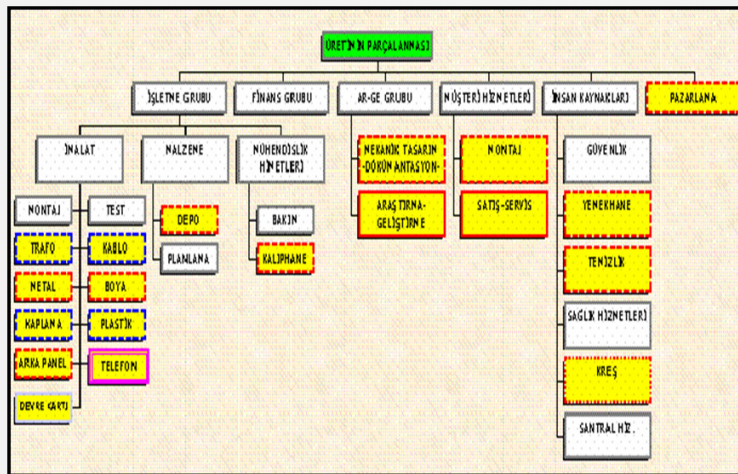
ÜRET]N]N PARÇALANNASI

İŞLETNE GRUBU

FİNANS GRUBU

AR-GE GRUBU

NÜŞTER] H]ZNETLER]

İNSAN KAYNAKLARI

PAZARLANA

]NALAT

NALZENE

NÜHEND]SL]K H]ZNETLER]

NEKAN]K TASARIN -DÖKÜNANTASYON-

NONTAJ

GÜVENL]K

NONTAJ

TEST

DEPO

BAK]N

ARAŞTIRNA-GEL]ŞT]RNE

SATIŞ-SERV]S

YENEKHANE

TRAFO

KABLO

PLANLANA

KALIPHANE

TEN]ZL]K

NETAL

BOYA

KAPLANA

PLASTİK

SAGLIK H]ZNETLER]

ARKA PANEL

TELEFON

KREŞ

DEVRE KARTI

SANTRAL H].